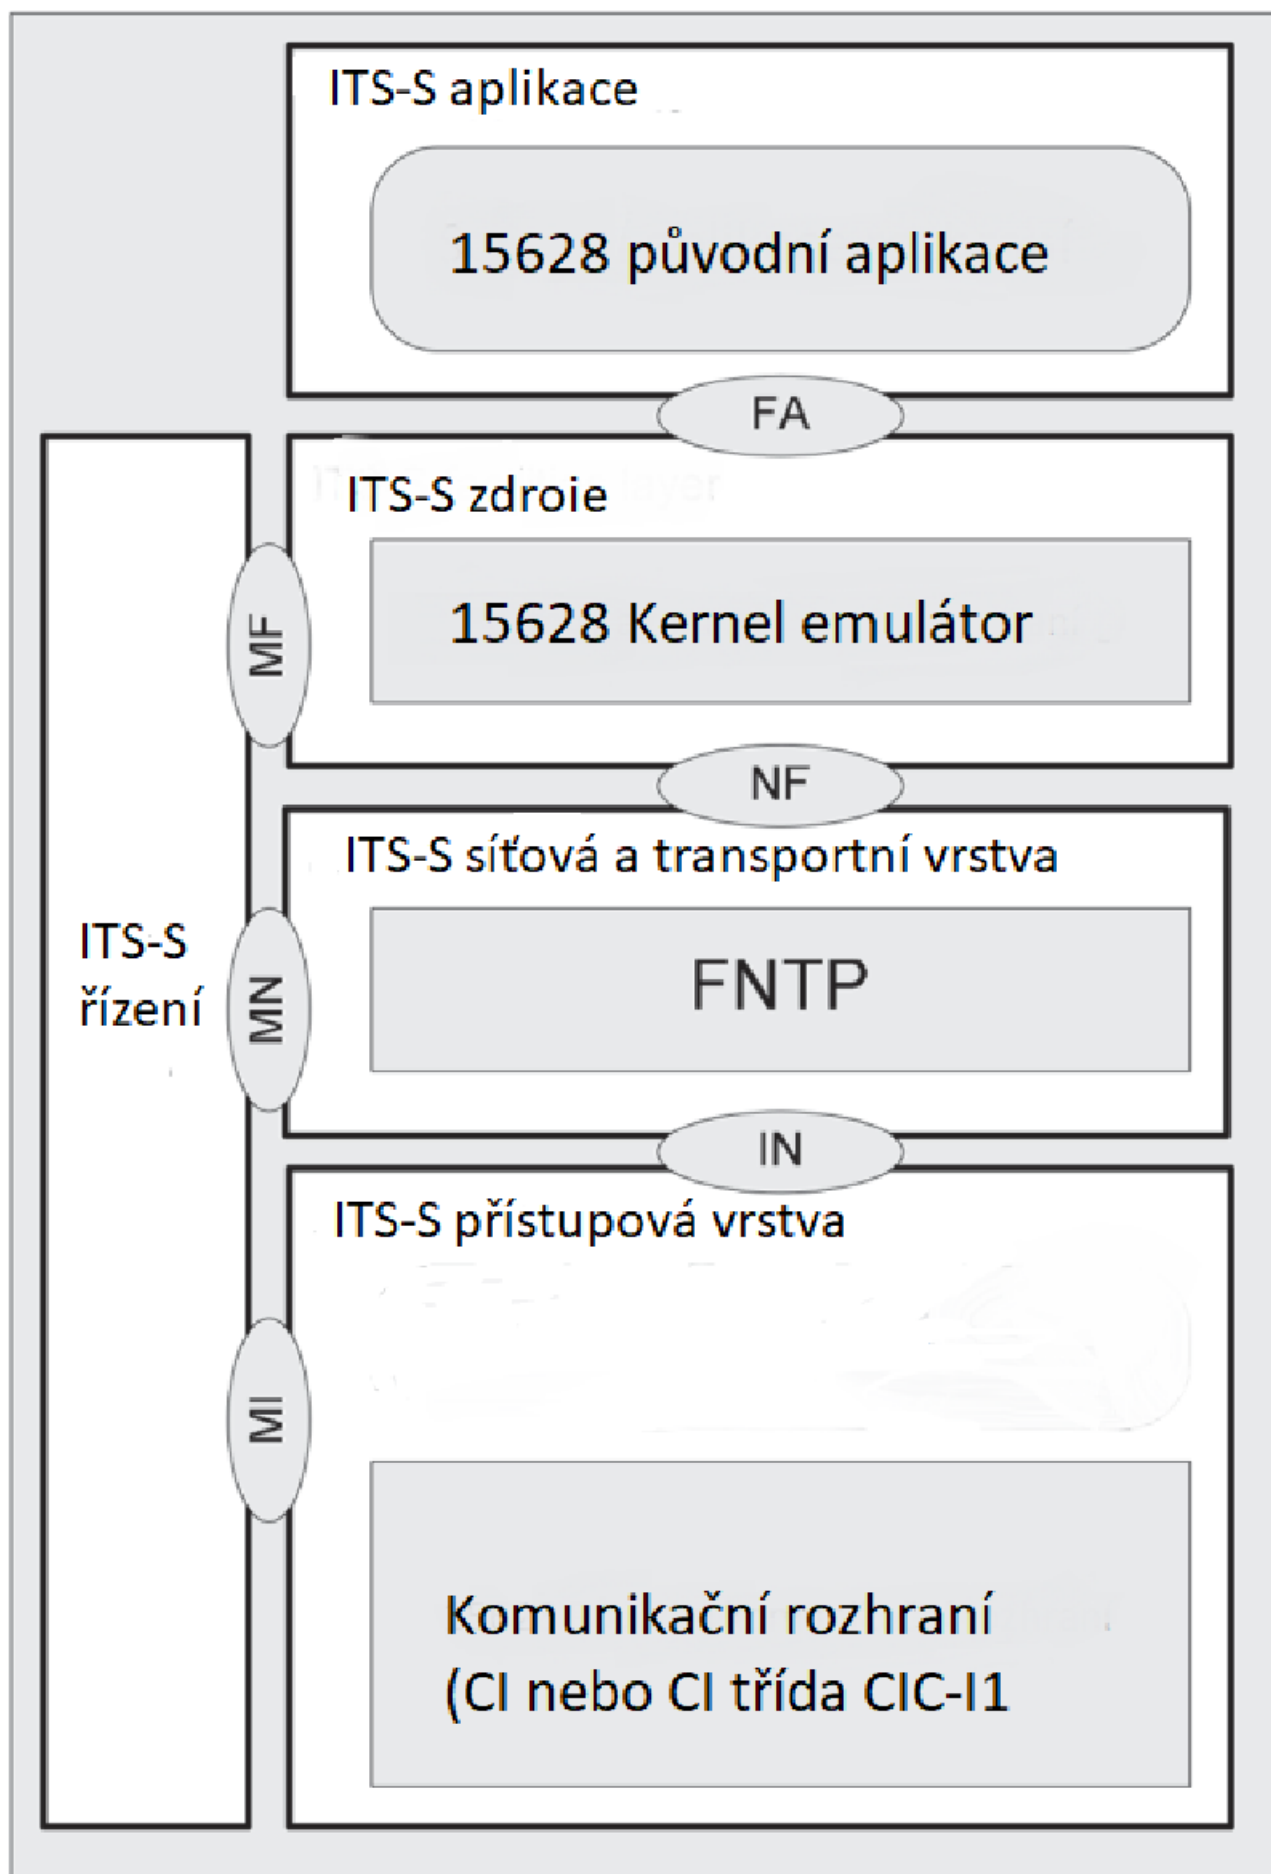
ITS-S aplikace

15628 původní aplikace

FA

ITS-S zdroie

15628 Kernel emulátor

MF

NF

ITS-S síťová a transportní vrstva

FNTP

ITS-S řízení

MN

IN

ITS-S přístupová vrstva

MI

Komunikační rozhraní (CI nebo CI třída CIC-I1